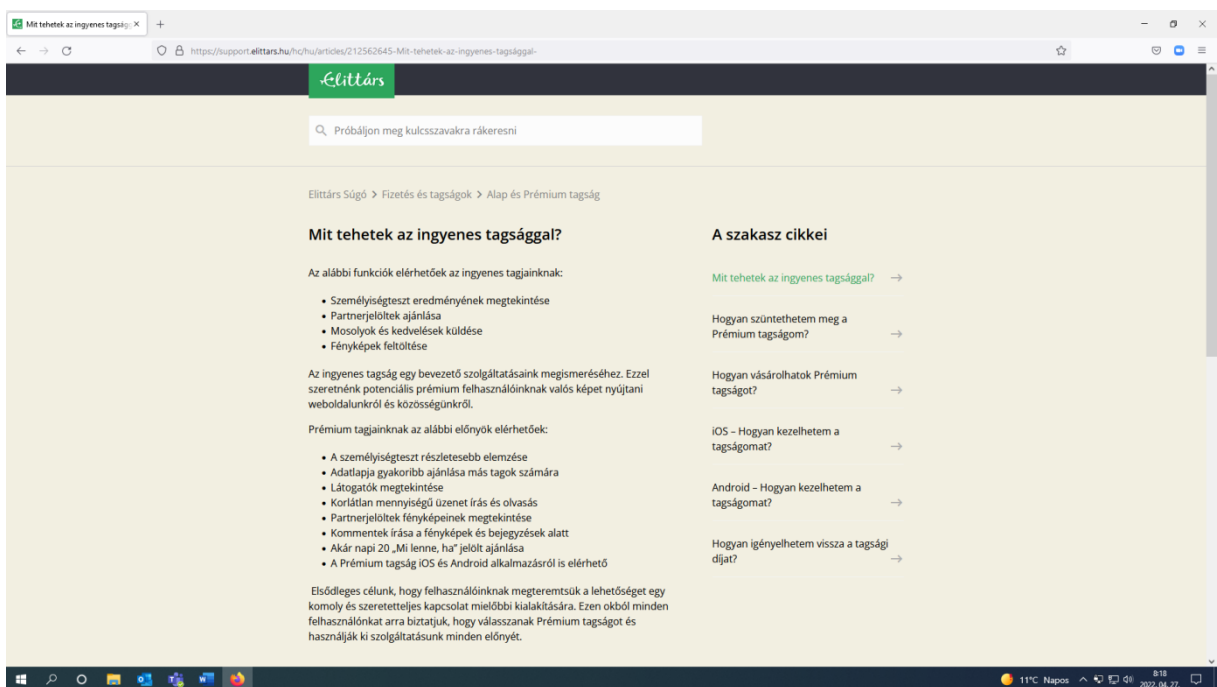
Mit tehetek az ingyenes tagság ×
+
https://support.elittars.hu/hc/hu/articles/212562645-Mit-tehetek-az-ingyenes-tagsággal-

Elittárs

Próbáljon meg kulcsszavakra rákeresni

Elittárs Súgó > Fizetés és tagságok > Alap és Prémium tagság

Mit tehetek az ingyenes tagsággal?

Az alábbi funkciók elérhetőek az ingyenes tagjainknak:

- Személyiségteszt eredményének megtekintése
- Partnerjelöltek ajánlása
- Mosolyok és kedvelések küldése
- Fényképek feltöltése

Az ingyenes tagság egy bevezető szolgáltatásaink megismeréséhez. Ezzel szeretnénk potenciális prémium felhasználóinknak valós képet nyújtani weboldalunkról és közösségünkről.

Prémium tagjainknak az alábbi előnyök elérhetőek:

- A személyiségteszt részletesebb elemzése
- Adatlapja gyakoribb ajánlása más tagok számára
- Látogatók megtekintése
- Korlátlan mennyiségű üzenet írás és olvasás
- Partnerjelöltek fényképeinek megtekintése
- Kommentek írása a fényképek és bejegyzések alatt
- Akár napi 20 „Mi lenne, ha" jelölt ajánlása
- A Prémium tagság iOS és Android alkalmazásról is elérhető

Elsődleges célunk, hogy felhasználóinknak megteremtsük a lehetőséget egy komoly és szeretetteljes kapcsolat mielőbbi kialakítására. Ezen okból minden felhasználónkat arra biztatjuk, hogy válasszanak Prémium tagságot és használják ki szolgáltatásunk minden előnyét.

A szakasz cikkei

Mit tehetek az ingyenes tagsággal? →

Hogyan szüntethetem meg a Prémium tagságom? →

Hogyan vásárolhatok Prémium tagságot? →

iOS – Hogyan kezelhetem a tagságomat? →

Android – Hogyan kezelhetem a tagságomat? →

Hogyan igényelhetem vissza a tagsági díjat? →

11°C Napos 8:18 2022. 04. 27.